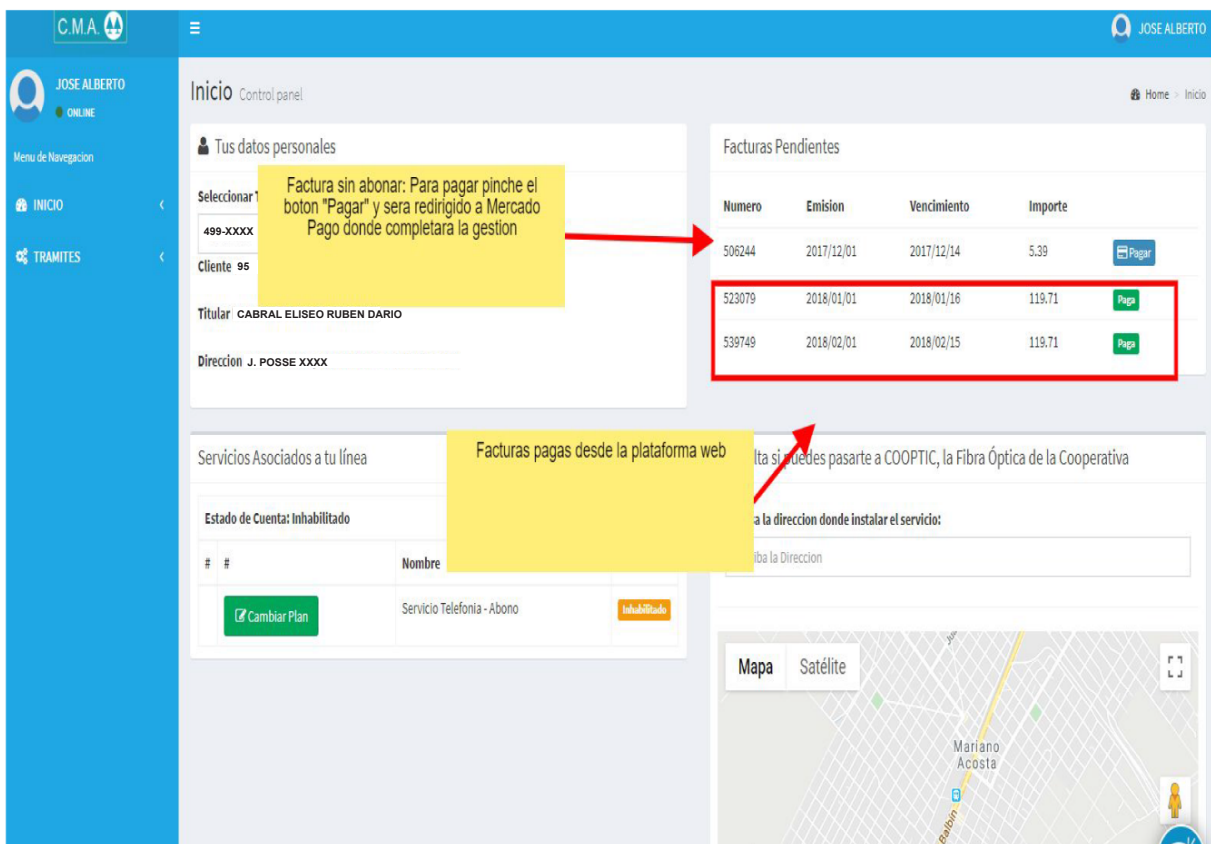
C.M.A.

JOSE ALBERTO

JOSE ALBERTO
ONLINE

Menu de Navegacion

INICIO

TRAMITES

Inicio Control panel

Home > Inicio

Tus datos personales

Seleccionar T

499-XXXX

Cliente 95

Titular CABRAL ELISEO RUBEN DARIO

Direccion J. POSSE XXXX

Factura sin abonar: Para pagar pinche el boton "Pagar" y sera redirigido a Mercado Pago donde completara la gestion

Facturas Pendientes

| Numero | Emision | Vencimiento | Importe | |
|---|---|---|---|---|
| 506244 | 2017/12/01 | 2017/12/14 | 5.39 | Pagar |
| 523079 | 2018/01/01 | 2018/01/16 | 119.71 | Paga |
| 539749 | 2018/02/01 | 2018/02/15 | 119.71 | Paga |

Servicios Asociados a tu línea

Facturas pagas desde la plataforma web

Estado de Cuenta: Inhabilitado

| # | # | Nombre | |
|---|---|---|---|
| | Cambiar Plan | Servicio Telefonia - Abono | Inhabilitado |

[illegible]lta si puedes pasarte a COOPTIC, la Fibra Óptica de la Cooperativa

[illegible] la direccion donde instalar el servicio:

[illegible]iba la Direccion

Mapa Satélite

Mariano Acosta

Balbín